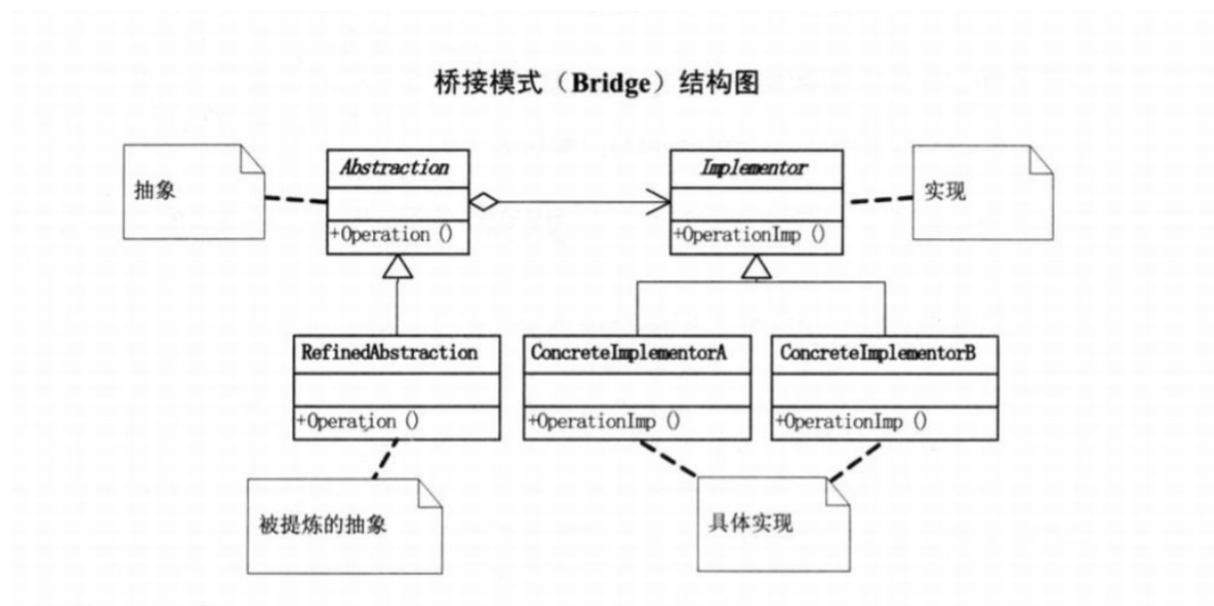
桥接模式（Bridge）结构图

抽象

Abstraction

+Operation ()

Implementor

+OperationImp ()

实现

RefinedAbstraction

+Operation ()

ConcreteImplementorA

+OperationImp ()

ConcreteImplementorB

+OperationImp ()

被提炼的抽象

具体实现